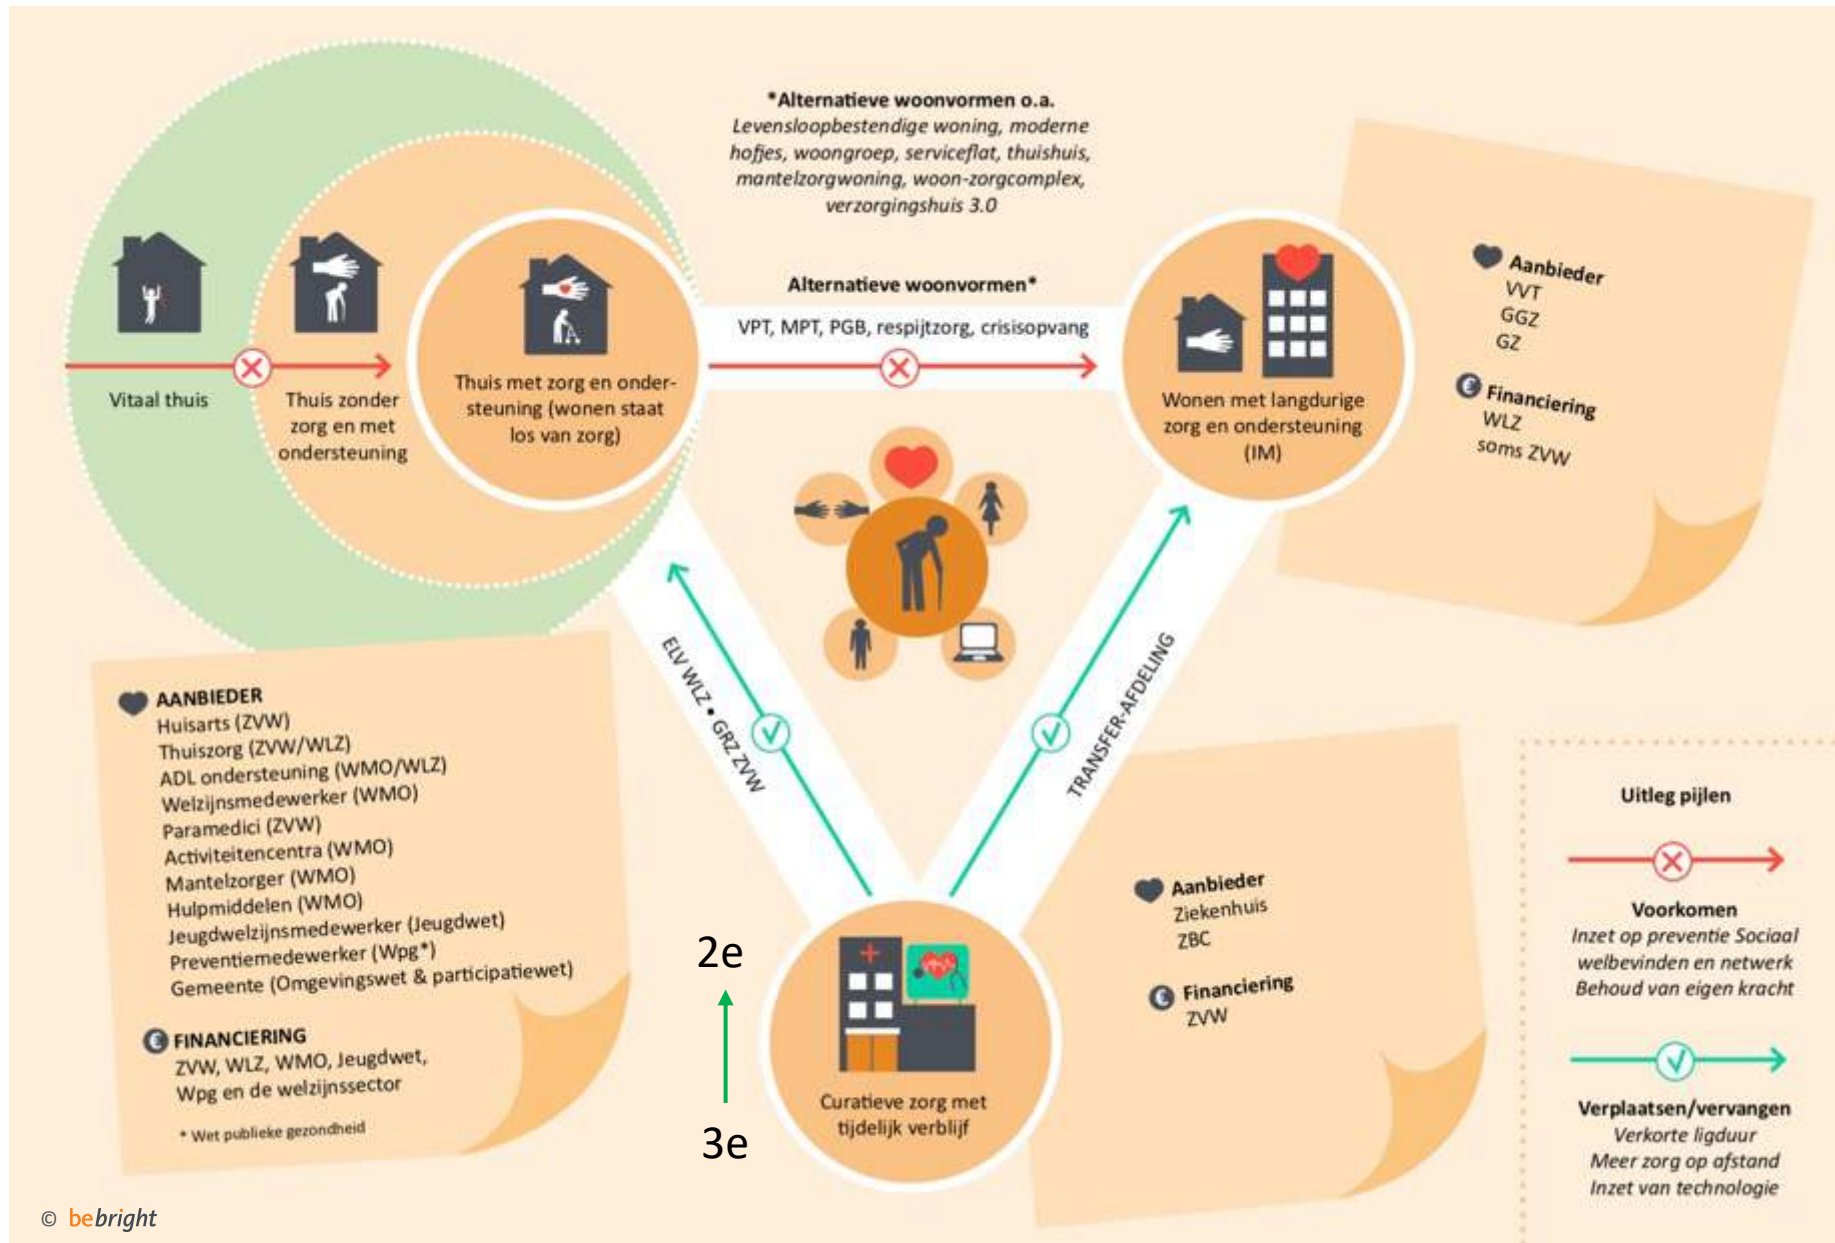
*Alternatieve woonvormen o.a.
Levensloopbestendige woning, moderne hofjes, woongroep, serviceflat, thuishuis, mantelzorgwoning, woon-zorgcomplex, verzorgingshuis 3.0

Vitaal thuis

Thuis zonder zorg en met ondersteuning

Thuis met zorg en ondersteuning (wonen staat los van zorg)

Alternatieve woonvormen*
VPT, MPT, PGB, respijtzorg, crisisopvang

Wonen met langdurige zorg en ondersteuning (IM)

Aanbieder
VVT
GGZ
GZ

Financiering
WLZ
soms ZVW

ELV WLZ • GRZ ZVW

TRANSFER-AFDELING

AANBIEDER
Huisarts (ZVW)
Thuiszorg (ZVW/WLZ)
ADL ondersteuning (WMO/WLZ)
Welzijnsmedewerker (WMO)
Paramedici (ZVW)
Activiteitencentra (WMO)
Mantelzorger (WMO)
Hulpmiddelen (WMO)
Jeugdwelzijnsmedewerker (Jeugdwet)
Preventiemedewerker (Wpg*)
Gemeente (Omgevingswet & participatiewet)

FINANCIERING
ZVW, WLZ, WMO, Jeugdwet, Wpg en de welzijnssector

* Wet publieke gezondheid

2e

3e

Curatieve zorg met tijdelijk verblijf

Aanbieder
Ziekenhuis
ZBC

Financiering
ZVW

Uitleg pijlen

Voorkomen
Inzet op preventie Sociaal welbevinden en netwerk
Behoud van eigen kracht

Verplaatsen/vervangen
Verkorte ligduur
Meer zorg op afstand
Inzet van technologie

© bebright